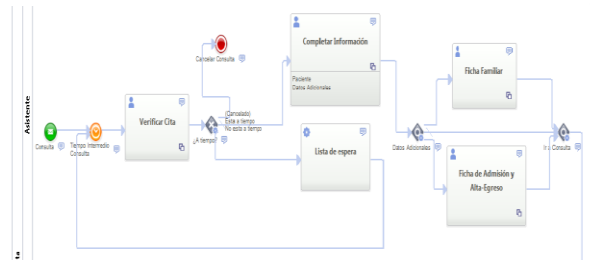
Asistente

Consulta

Tiempo Intermedio Consulta

Verificar Cita

¿A tiempo?

(Cancelado)
Esta a tiempo
No esta a tiempo

Cancelar Consulta

Completar Información

Paciente
Datos Adicionales

Lista de espera

Datos Adicionales

Ficha Familiar

Ficha de Admisión y Alta-Egreso

Ir a Consulta